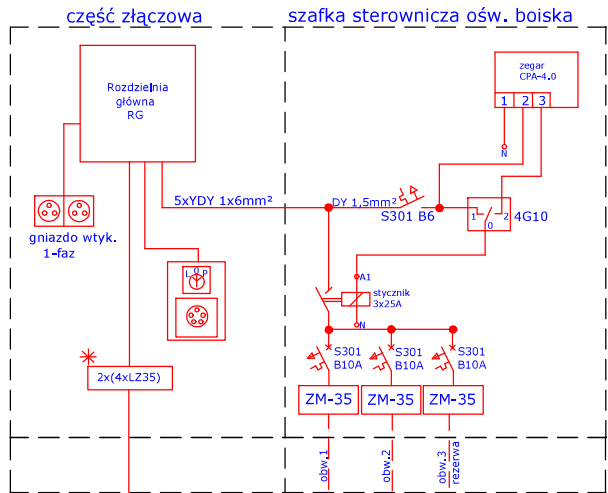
część złączowa

szafka sterownicza ośw. boiska

Rozdzielnia główna RG

zegar CPA-4.0

1 2 3

N

5xYDY 1x6mm²

DY 1,5mm²

S301 B6

1 2 4G10

0

gniazdo wtyk. 1-faz

L 0 P

A1

stycznik 3x25A

N

2x(4xLZ35)

S301 B10A

S301 B10A

S301 B10A

ZM-35

ZM-35

ZM-35

obw.1

obw.2

obw.3 rezerwa